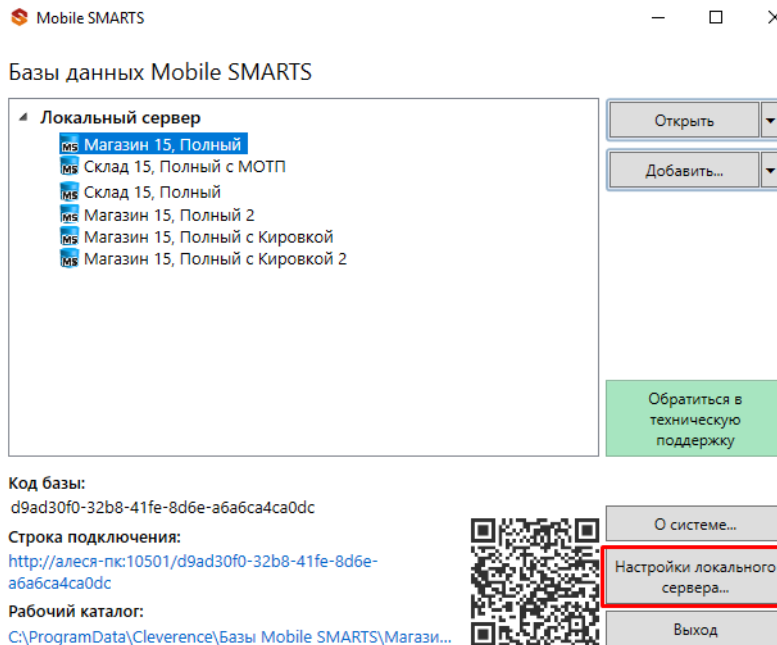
Mobile SMARTS

Базы данных Mobile SMARTS

Локальный сервер
Магазин 15, Полный
Склад 15, Полный с МОТП
Склад 15, Полный
Магазин 15, Полный 2
Магазин 15, Полный с Кировкой
Магазин 15, Полный с Кировкой 2

Открыть
Добавить...

Обратиться в техническую поддержку

Код базы:
d9ad30f0-32b8-41fe-8d6e-a6a6ca4ca0dc

Строка подключения:
http://алеся-пк:10501/d9ad30f0-32b8-41fe-8d6e-a6a6ca4ca0dc

Рабочий каталог:
C:\ProgramData\Cleverence\Базы Mobile SMARTS\Магази...

О системе...
Настройки локального сервера...
Выход